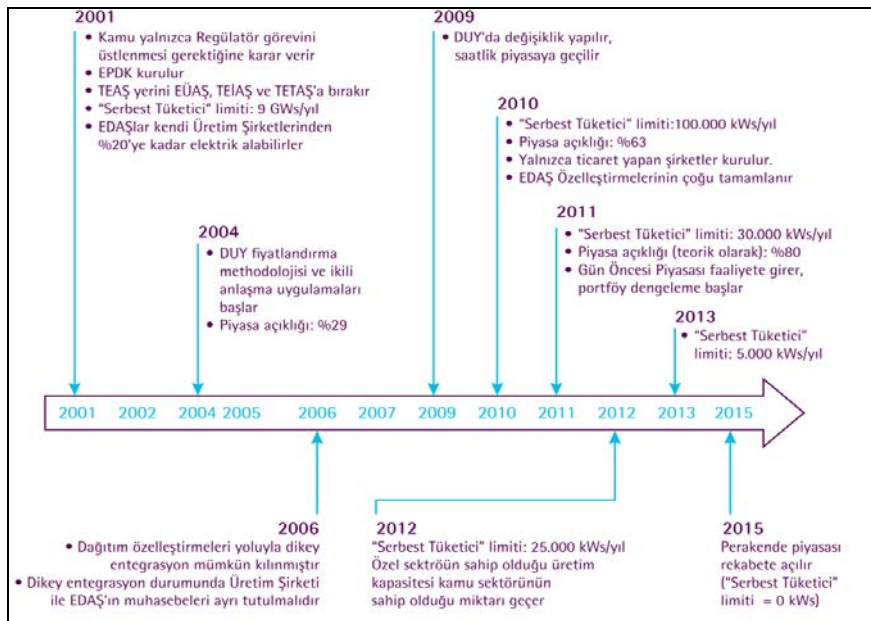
2001
• Kamu yalnızca Regülatör görevini üstlenmesi gerektiğine karar verir
• EPDK kurulur
• TEAŞ yerini EÜAŞ, TEİAŞ ve TETAŞ'a bırakır
• "Serbest Tüketici" limiti: 9 GWs/yıl
• EDAŞlar kendi Üretim Şirketlerinden %20'ye kadar elektrik alabilirler

2004
• DUY fiyatlandırma methodolojisi ve ikili anlaşma uygulamaları başlar
• Piyasa açıklığı: %29

2009
• DUY'da değişiklik yapılır, saatlik piyasaya geçilir

2010
• "Serbest Tüketici" limiti:100.000 kWs/yıl
• Piyasa açıklığı: %63
• Yalnızca ticaret yapan şirketler kurulur.
• EDAŞ Özelleştirmelerinin çoğu tamamlanır

2011
• "Serbest Tüketici" limiti: 30.000 kWs/yıl
• Piyasa açıklığı (teorik olarak): %80
• Gün Öncesi Piyasası faaliyete girer, portföy dengeleme başlar

2013
• "Serbest Tüketici" limiti: 5.000 kWs/yıl

2001 2002 2004 2005 2006 2007 2009 2010 2011 2012 2013 2015

2006
• Dağıtım özelleştirmeleri yoluyla dikey entegrasyon mümkün kılınmıştır
• Dikey entegrasyon durumunda Üretim Şirketi ile EDAŞ'ın muhasebeleri ayrı tutulmalıdır

2012
"Serbest Tüketici" limiti: 25.000 kWs/yıl
Özel sektröün sahip olduğu üretim kapasitesi kamu sektörünün sahip olduğu miktarı geçer

2015
Perakende piyasası rekabete açılır ("Serbest Tüketici" limiti = 0 kWs)